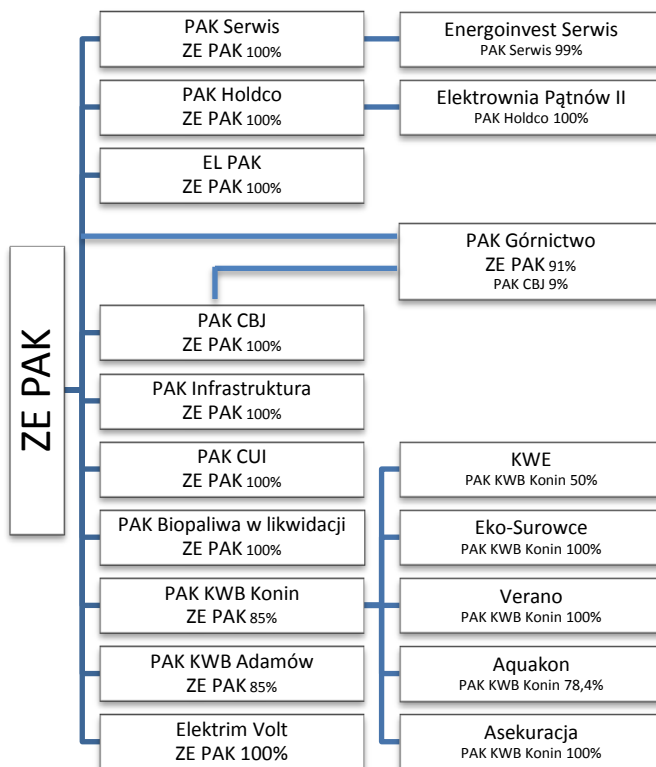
ZE PAK

PAK Serwis
ZE PAK 100%

Energoinvest Serwis
PAK Serwis 99%

PAK Holdco
ZE PAK 100%

Elektrownia Pątnów II
PAK Holdco 100%

EL PAK
ZE PAK 100%

PAK Górnictwo
ZE PAK 91%
PAK CBJ 9%

PAK CBJ
ZE PAK 100%

PAK Infrastruktura
ZE PAK 100%

PAK CUI
ZE PAK 100%

KWE
PAK KWB Konin 50%

PAK Biopaliwa w likwidacji
ZE PAK 100%

Eko-Surowce
PAK KWB Konin 100%

PAK KWB Konin
ZE PAK 85%

Verano
PAK KWB Konin 100%

PAK KWB Adamów
ZE PAK 85%

Aquakon
PAK KWB Konin 78,4%

Elektrim Volt
ZE PAK 100%

Asekuracja
PAK KWB Konin 100%